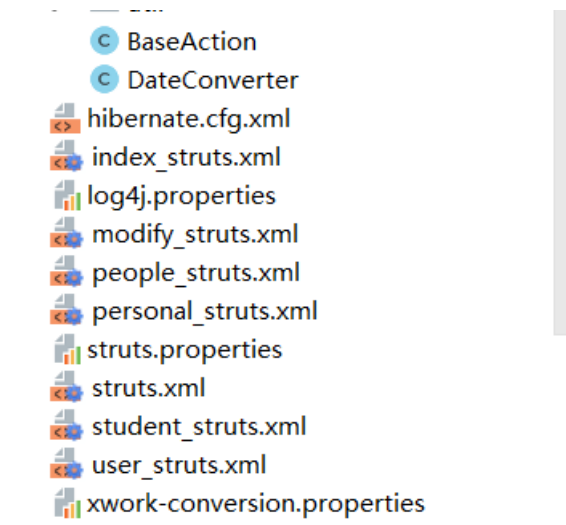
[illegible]
C BaseAction
C DateConverter
hibernate.cfg.xml
index_struts.xml
log4j.properties
modify_struts.xml
people_struts.xml
personal_struts.xml
struts.properties
struts.xml
student_struts.xml
user_struts.xml
xwork-conversion.properties